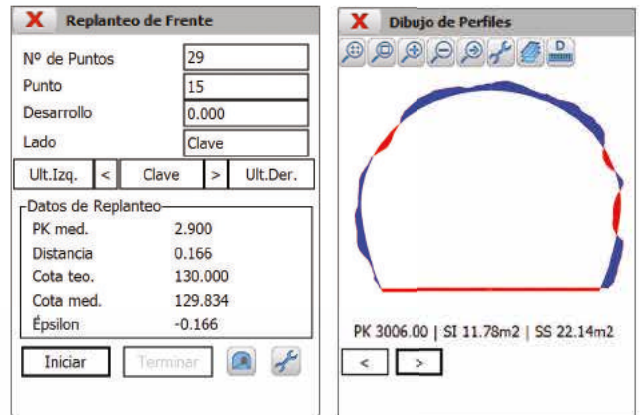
X Replanteo de Frente

Nº de Puntos 29
Punto 15
Desarrollo 0.000
Lado Clave

Ult.Izq. < Clave > Ult.Der.

Datos de Replanteo
PK med. 2.900
Distancia 0.166
Cota teo. 130.000
Cota med. 129.834
Épsilon -0.166

Iniciar Terminar

X Dibujo de Perfiles

D

PK 3006.00 | SI 11.78m2 | SS 22.14m2

< >